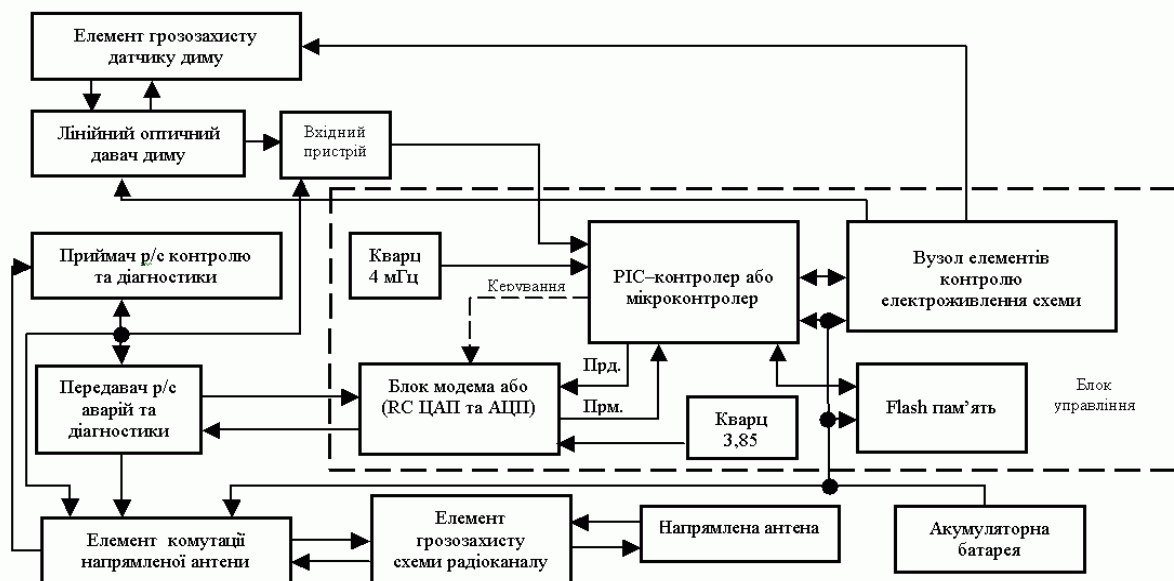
Елемент грозозахисту датчику диму

Лінійний оптичний давач диму

Вхідний пристрій

Приймач р/с контролю та діагностики

Кварц 4 мГц

Керування

PIC–контролер або мікроконтролер

Вузол елементів контролю електроживлення схеми

Передавач р/с аварій та діагностики

Прд.

Блок модема або (RC ЦАП та АЦП)

Прм.

Кварц 3,85

Flash пам'ять

Блок управління

Елемент комутації напрямленої антени

Елемент грозозахисту схеми радіоканалу

Напрямлена антена

Акумуляторна батарея